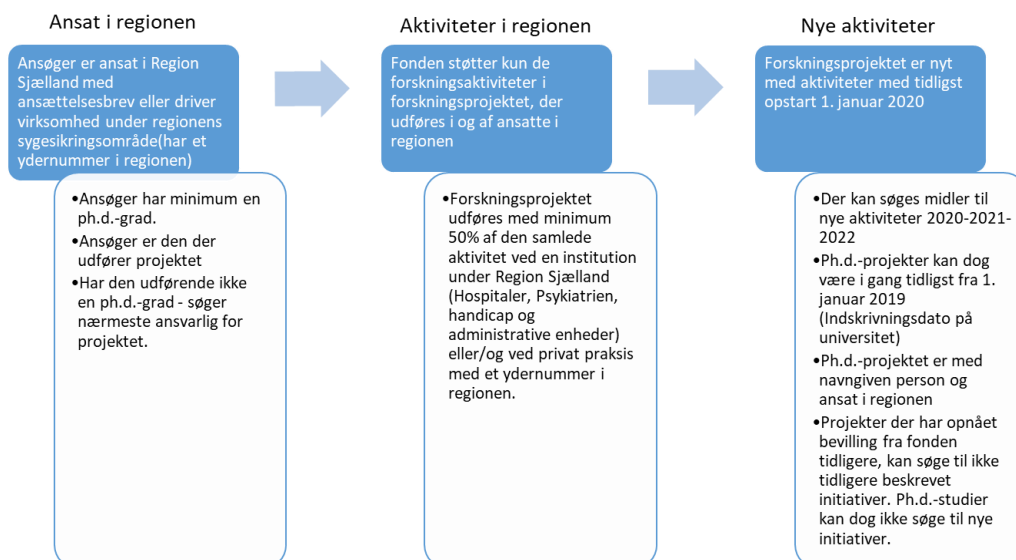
Ansat i regionen

Ansøger er ansat i Region Sjælland med ansættelsesbrev eller driver virksomhed under regionens sygesikringsområde(har et ydernummer i regionen)

•Ansøger har minimum en ph.d.-grad.
•Ansøger er den der udfører projektet
•Har den udførende ikke en ph.d.-grad - søger nærmeste ansvarlig for projektet.

Aktiviteter i regionen

Fonden støtter kun de forskningsaktiviteter i forskningsprojektet, der udføres i og af ansatte i regionen

•Forskningsprojektet udføres med minimum 50% af den samlede aktivitet ved en institution under Region Sjælland (Hospitaler, Psykiatrien, handicap og administrative enheder) eller/og ved privat praksis med et ydernummer i regionen.

Nye aktiviteter

Forskningsprojektet er nyt med aktiviteter med tidligst opstart 1. januar 2020

•Der kan søges midler til nye aktiviteter 2020-2021-2022
•Ph.d.-projekter kan dog være i gang tidligst fra 1. januar 2019 (Indskrivningsdato på universitet)
•Ph.d.-projektet er med navngiven person og ansat i regionen
•Projekter der har opnået bevilling fra fonden tidligere, kan søge til ikke tidligere beskrevet initiativer. Ph.d.-studier kan dog ikke søge til nye initiativer.